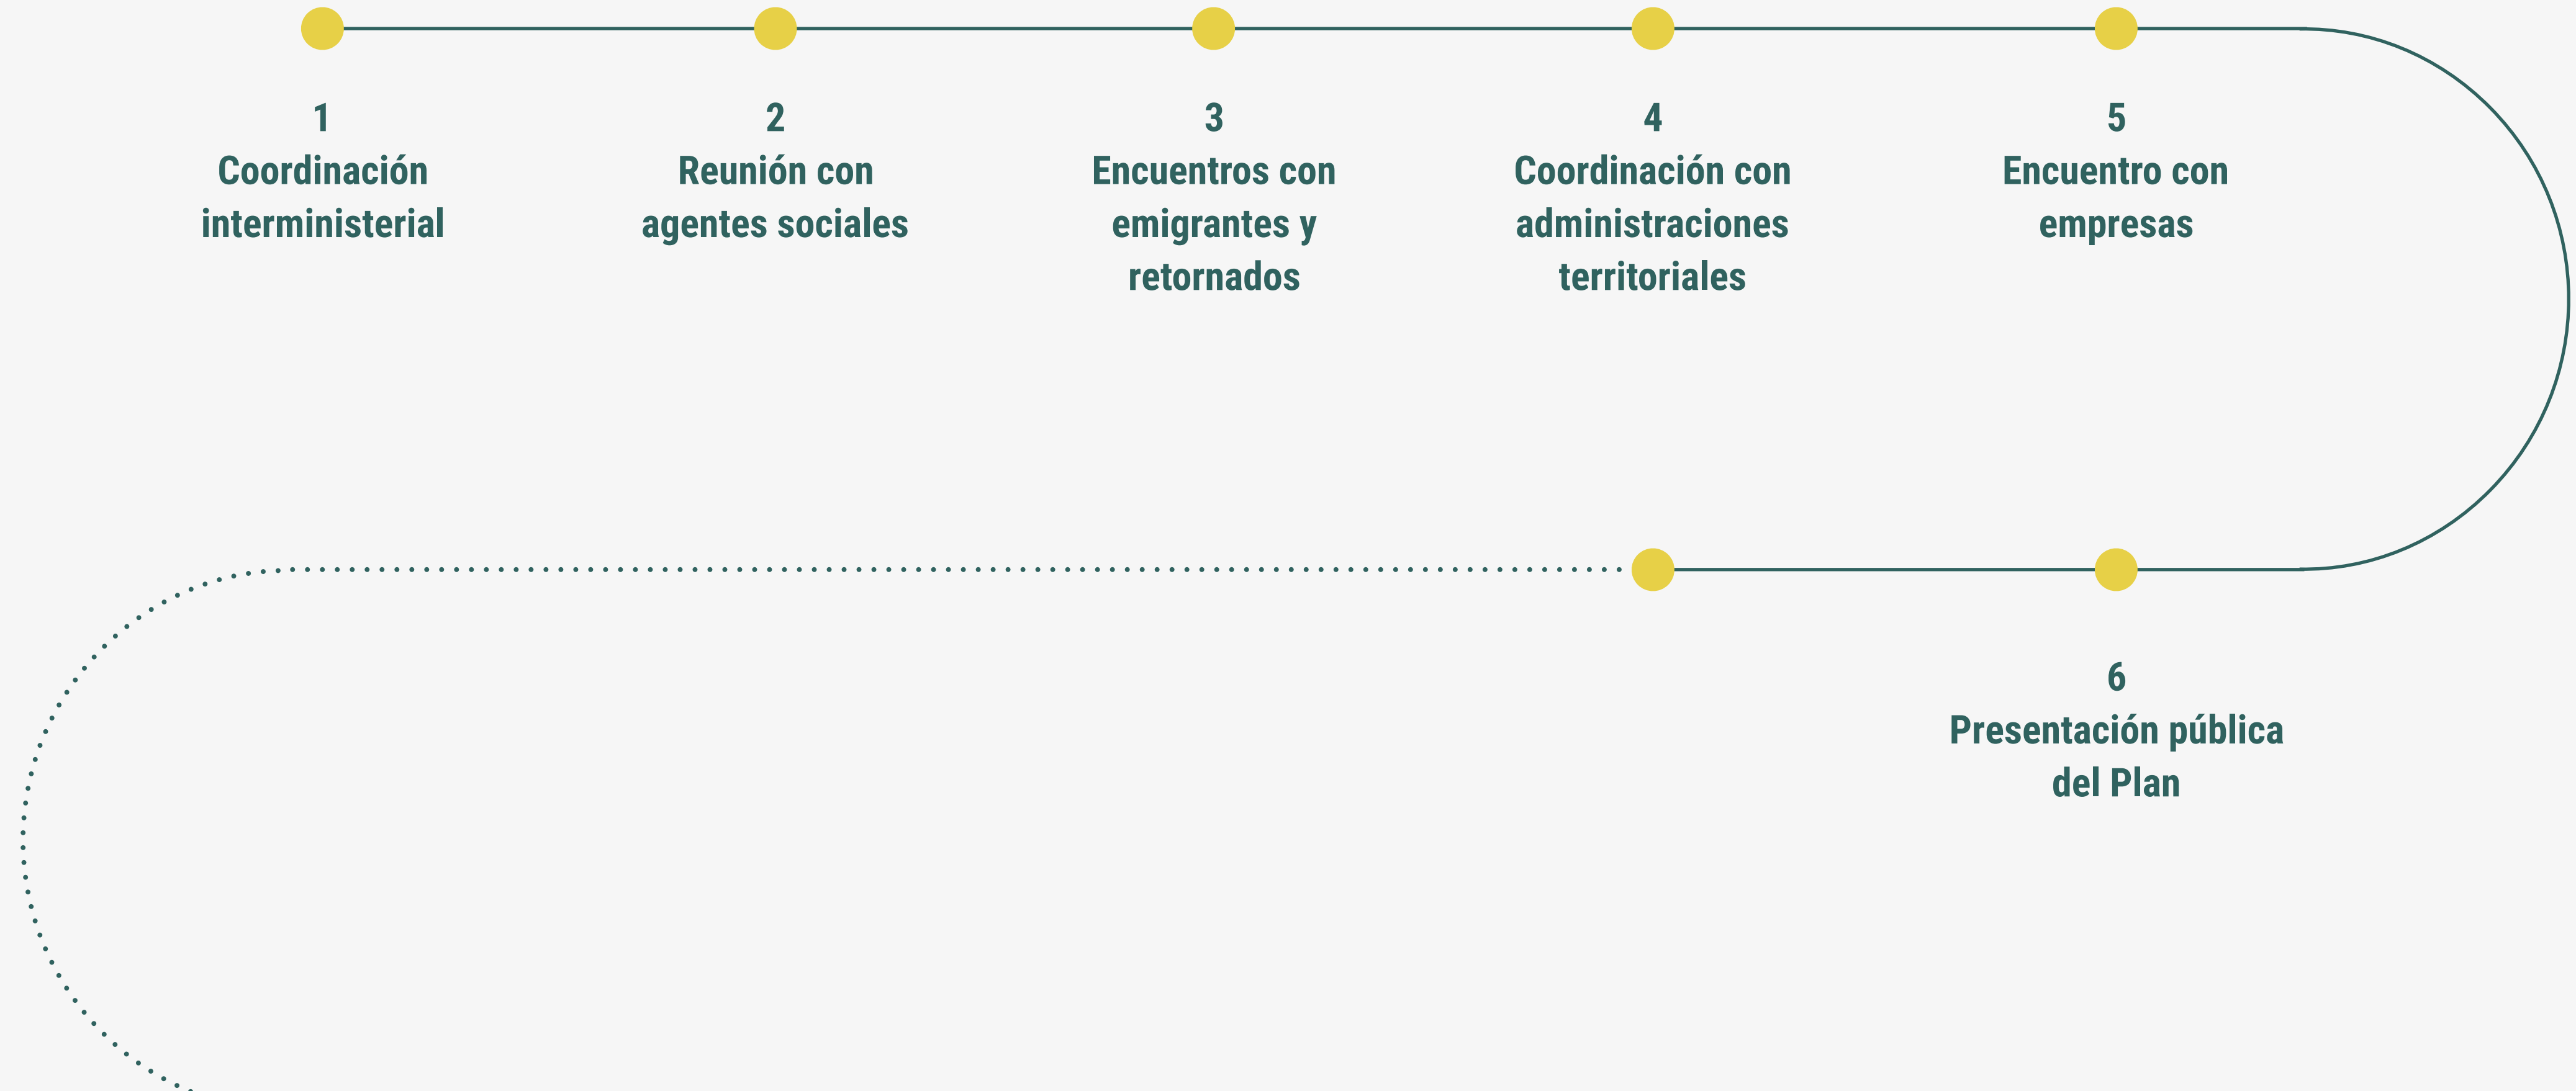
1
Coordinación interministerial

2
Reunión con agentes sociales

3
Encuentros con emigrantes y retornados

4
Coordinación con administraciones territoriales

5
Encuentro con empresas

6
Presentación pública del Plan